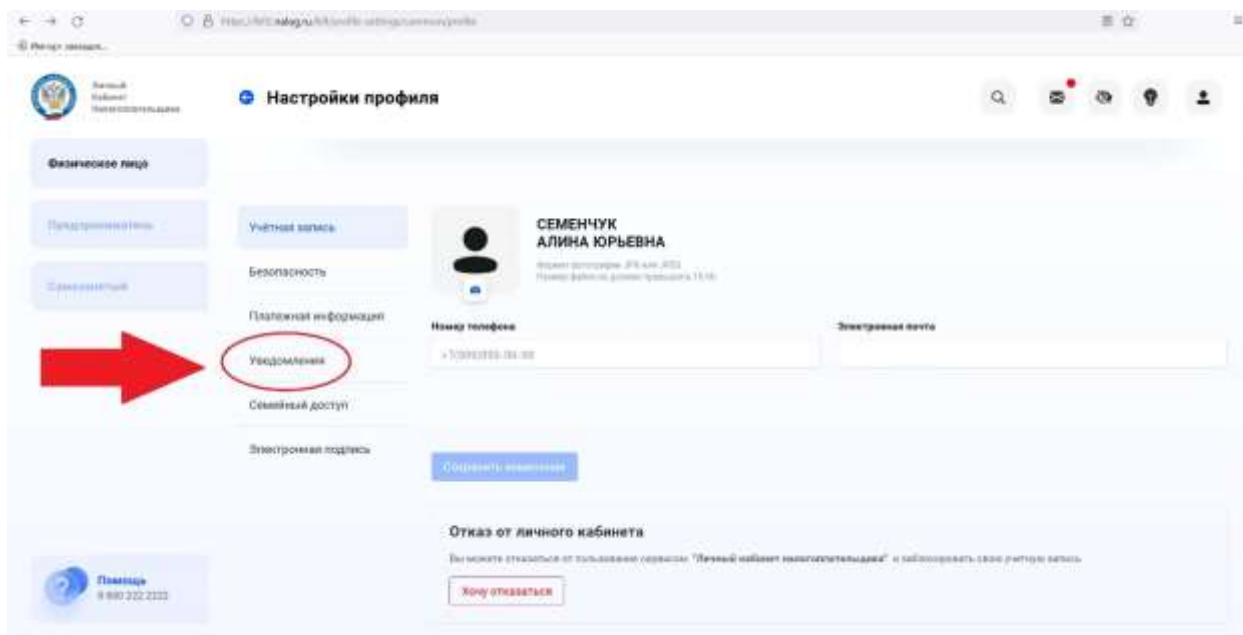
https://lkfl2.nalog.ru/lkfl/profile-settings/common/profile

Импорт закладок...

Личный Кабинет Налогоплательщика

Настройки профиля

Физическое лицо

Предприниматель

Самозанятый

Учётная запись

Безопасность

Платежная информация

Уведомления

Семейный доступ

Электронная подпись

СЕМЕНЧУК
АЛИНА ЮРЬЕВНА

Формат фотографии JPG или JPEG
Размер файла не должен превышать 15 Мб

Номер телефона

+7(999)999-99-99

Электронная почта

Сохранить изменения

Отказ от личного кабинета

Вы можете отказаться от пользования сервисом "Личный кабинет налогоплательщика" и заблокировать свою учетную запись

Хочу отказаться

Помощь
8 800 222 2222